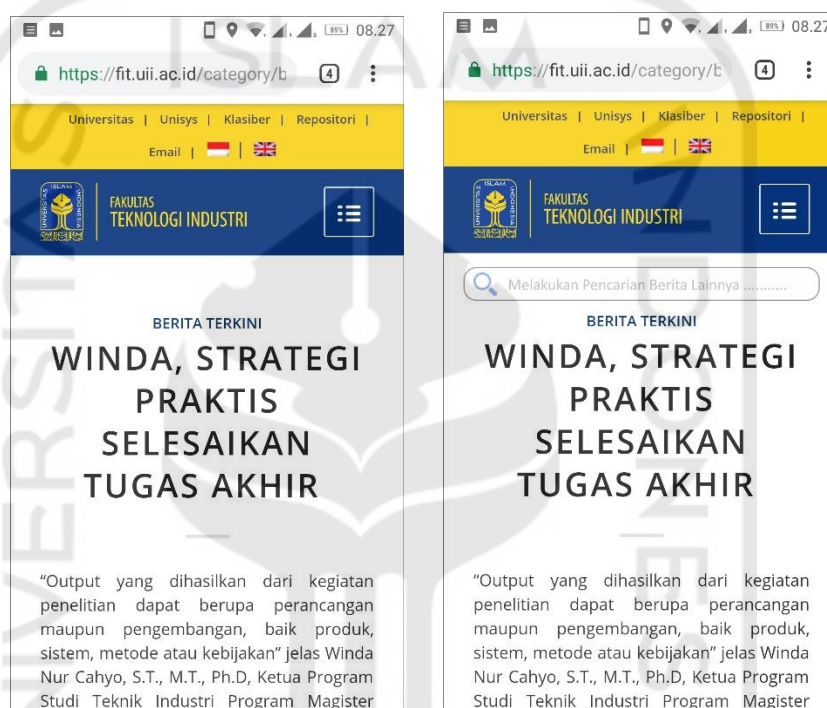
89% 08.27

https://fit.uii.ac.id/category/b 4

Universitas | Unisys | Klasiber | Repositori | Email |

ISLAM INDONESIA

FAKULTAS TEKNOLOGI INDUSTRI

BERITA TERKINI

WINDA, STRATEGI PRAKTIS SELESAIKAN TUGAS AKHIR

“Output yang dihasilkan dari kegiatan penelitian dapat berupa perancangan maupun pengembangan, baik produk, sistem, metode atau kebijakan” jelas Winda Nur Cahyo, S.T., M.T., Ph.D, Ketua Program Studi Teknik Industri Program Magister

89% 08.27

https://fit.uii.ac.id/category/b 4

Universitas | Unisys | Klasiber | Repositori | Email |

ISLAM INDONESIA

FAKULTAS TEKNOLOGI INDUSTRI

Melakukan Pencarian Berita Lainnya ..........

BERITA TERKINI

WINDA, STRATEGI PRAKTIS SELESAIKAN TUGAS AKHIR

“Output yang dihasilkan dari kegiatan penelitian dapat berupa perancangan maupun pengembangan, baik produk, sistem, metode atau kebijakan” jelas Winda Nur Cahyo, S.T., M.T., Ph.D, Ketua Program Studi Teknik Industri Program Magister